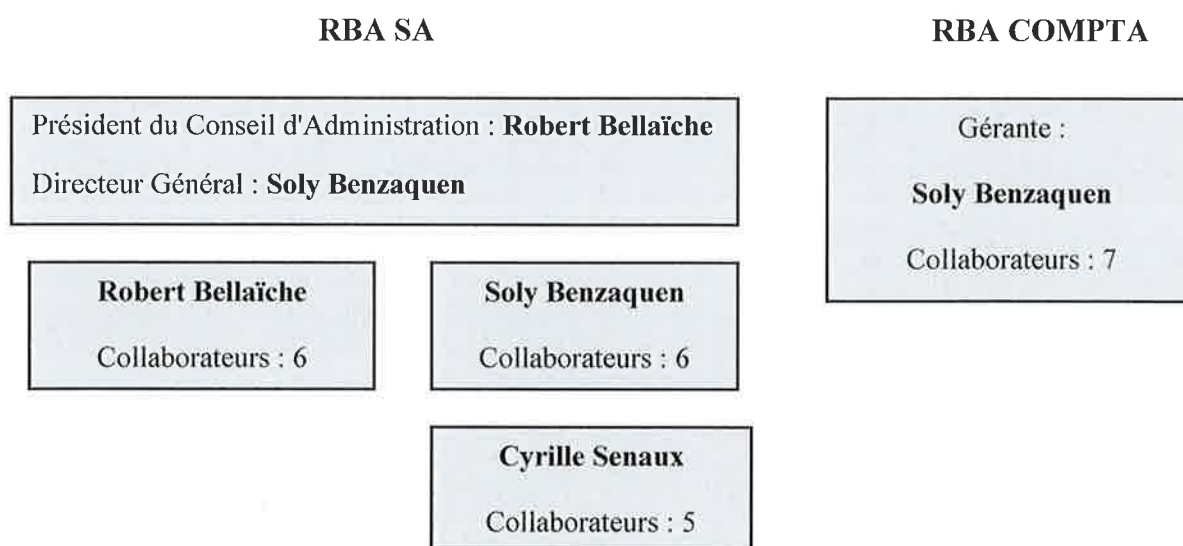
RBA SA

RBA COMPTA

Président du Conseil d'Administration : **Robert Bellaïche**

Directeur Général : **Soly Benzaquen**

**Robert Bellaïche**

Collaborateurs : 6

**Soly Benzaquen**

Collaborateurs : 6

**Cyrille Senaux**

Collaborateurs : 5

Gérante :

**Soly Benzaquen**

Collaborateurs : 7